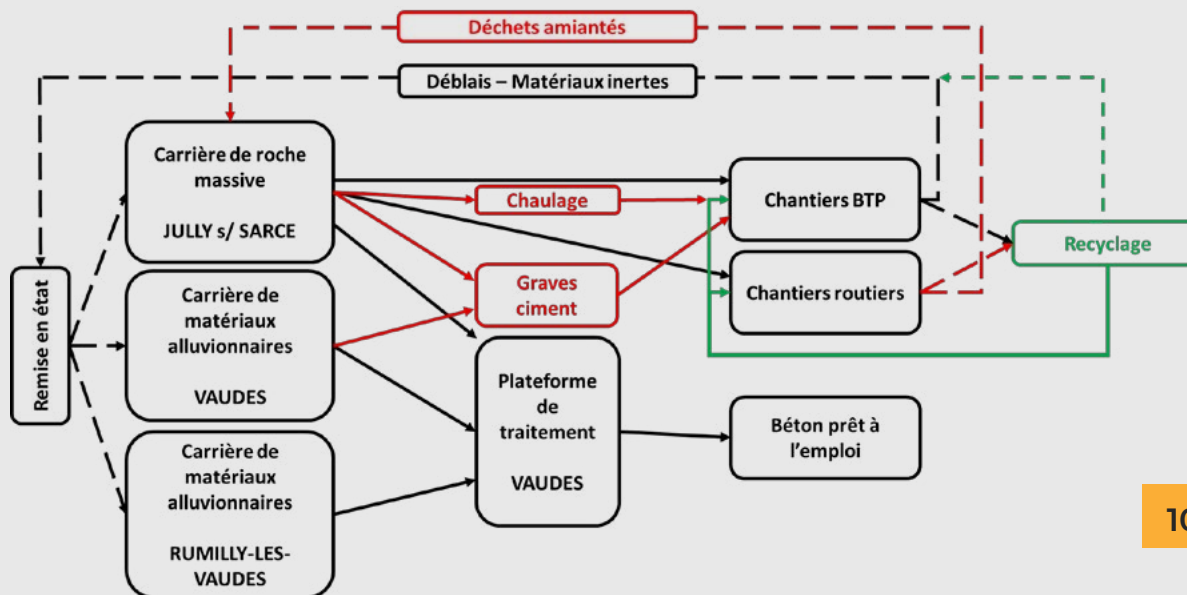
Déchets amiantés

Déblais – Matériaux inertes

Remise en état

Carrière de roche massive

JULLY s/ SARCE

Carrière de matériaux alluvionnaires

VAUDES

Carrière de matériaux alluvionnaires

RUMILLY-LES-VAUDES

Chaulage

Graves ciment

Plateforme de traitement

VAUDES

Chantiers BTP

Chantiers routiers

Béton prêt à l'emploi

Recyclage

10